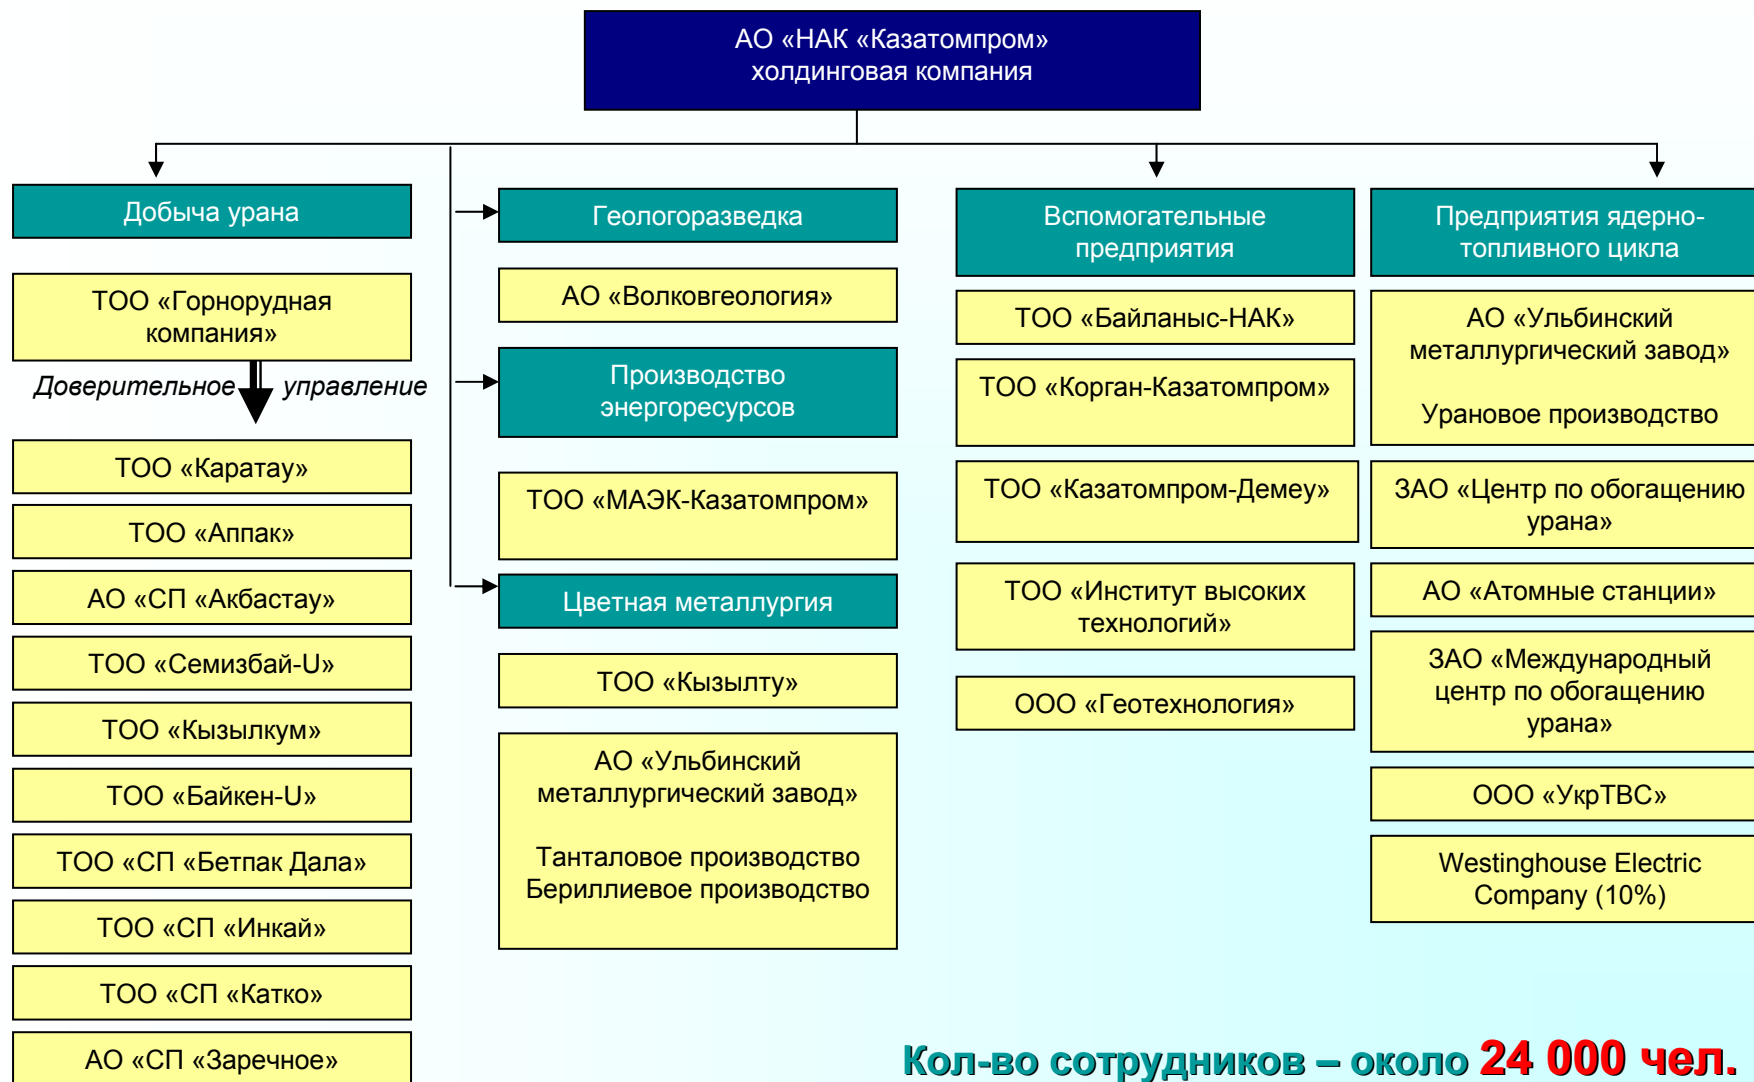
АО «НАК «Казатомпром» холдинговая компания

Добыча урана

ТОО «Горнорудная компания»

Доверительное управление

ТОО «Каратау»

ТОО «Аппак»

АО «СП «Акбастау»

ТОО «Семизбай-U»

ТОО «Кызылкум»

ТОО «Байкен-U»

ТОО «СП «Бетпак Дала»

ТОО «СП «Инкай»

ТОО «СП «Катко»

АО «СП «Заречное»

Геологоразведка

АО «Волковгеология»

Производство энергоресурсов

ТОО «МАЭК-Казатомпром»

Цветная металлургия

ТОО «Кызылту»

АО «Ульбинский металлургический завод»

Танталовое производство
Бериллиевое производство

Вспомогательные предприятия

ТОО «Байланыс-НАК»

ТОО «Корган-Казатомпром»

ТОО «Казатомпром-Демеу»

ТОО «Институт высоких технологий»

ООО «Геотехнология»

Предприятия ядерно-топливного цикла

АО «Ульбинский металлургический завод»

Урановое производство

ЗАО «Центр по обогащению урана»

АО «Атомные станции»

ЗАО «Международный центр по обогащению урана»

ООО «УкрТВС»

Westinghouse Electric Company (10%)

Кол-во сотрудников – около 24 000 чел.